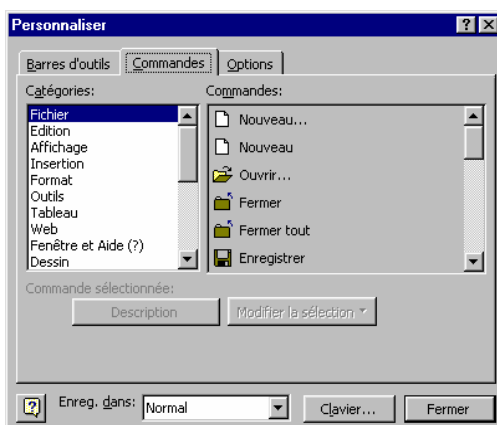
Personnaliser

?

X

Barres d'outils

Commandes

Options

Catégories:

Fichier
Edition
Affichage
Insertion
Format
Outils
Tableau
Web
Fenêtre et Aide (?)
Dessin

Commandes:

Nouveau...
Nouveau
Ouvrir...
Fermer
Fermer tout
Enregistrer

Commande sélectionnée:

Description

Modifier la sélection

?

Enreg. dans:

Normal

Clavier...

Fermer